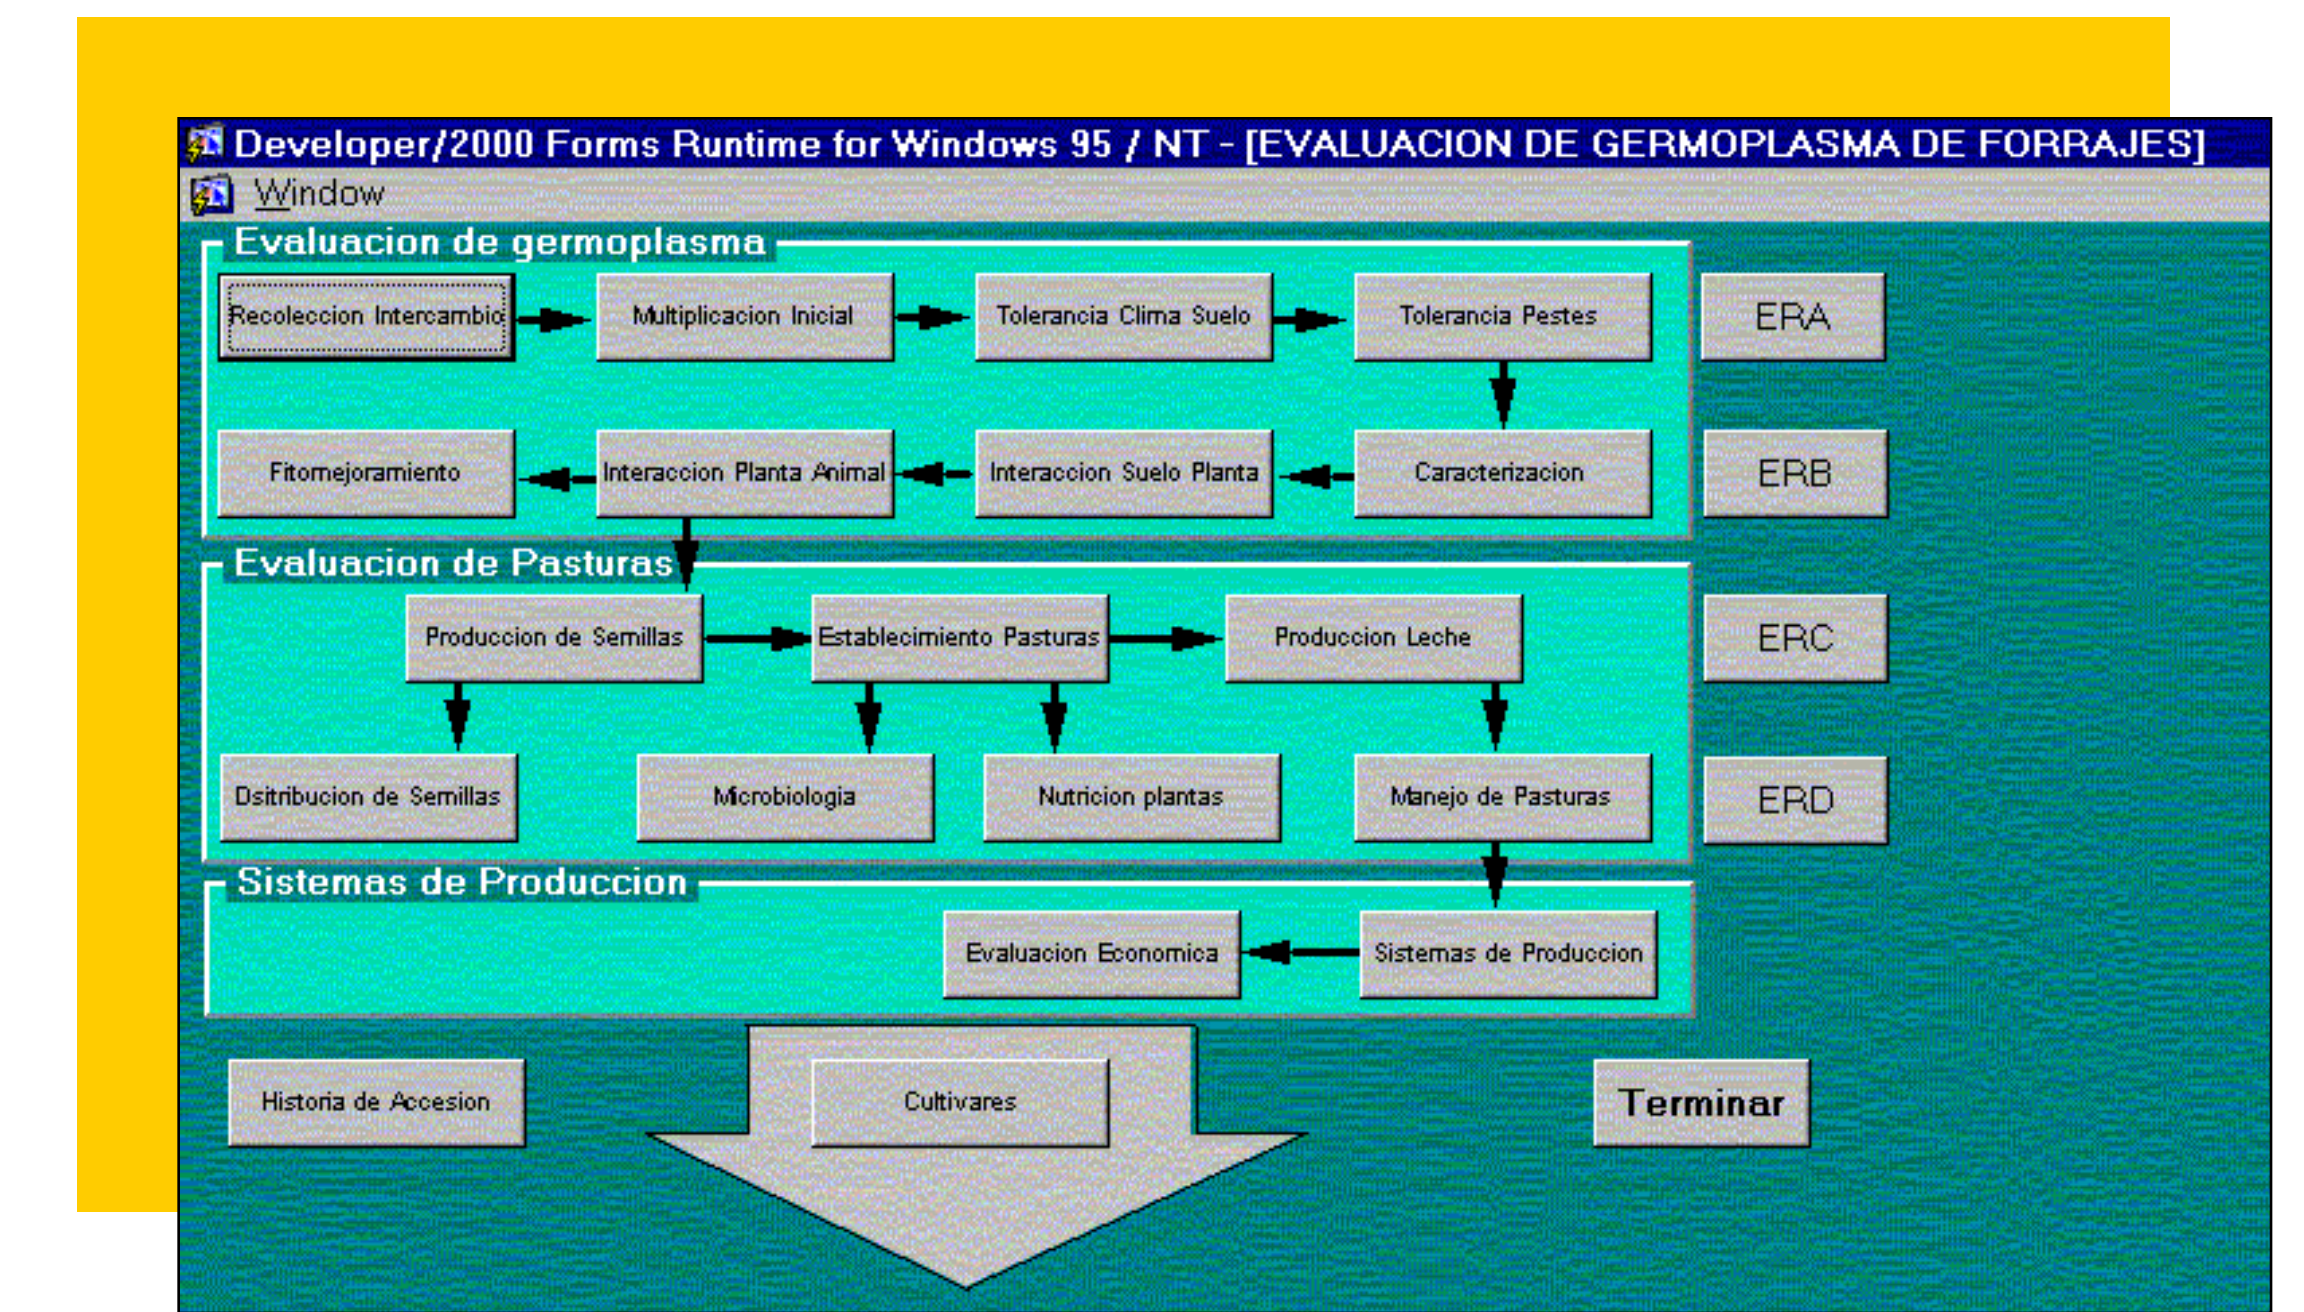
Developer/2000 Forms Runtime for Windows 95 / NT - [EVALUACION DE GERMOPLASMA DE FORRAJES]

Window

Evaluacion de germoplasma

Recoleccion Intercambio

Multiplicacion Inicial

Tolerancia Clima Suelo

Tolerancia Pestes

ERA

Fitomejoramiento

Interaccion Planta Animal

Interaccion Suelo Planta

Caracterizacion

ERB

Evaluacion de Pasturas

Produccion de Semillas

Establecimiento Pasturas

Produccion Leche

ERC

Dsitribucion de Semillas

Microbiologia

Nutricion plantas

Manejo de Pasturas

ERD

Sistemas de Produccion

Evaluacion Economica

Sistemas de Produccion

Historia de Accesion

Cultivares

Terminar